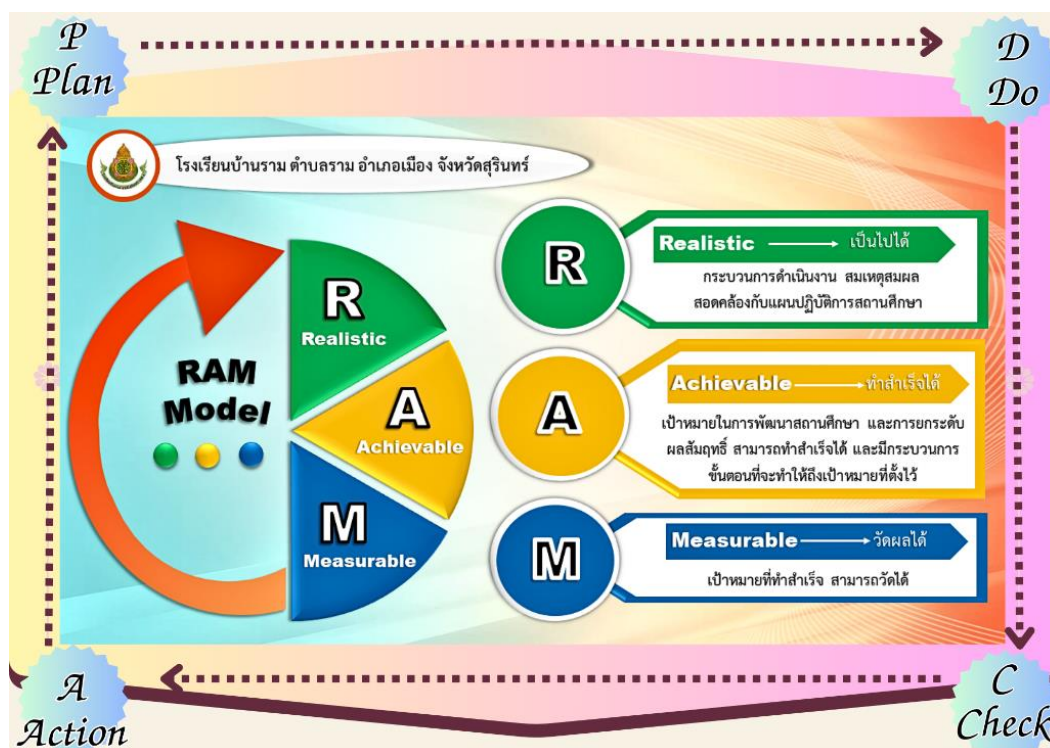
P
Plan

D
Do

โรงเรียนบ้านราม ตำบลราม อำเภอเมือง จังหวัดสุรินทร์

RAM Model

R
Realistic

A
Achievable

M
Measurable

R

Realistic → เป็นไปได้

กระบวนการดำเนินงาน สมเหตุสมผล สอดคล้องกับแผนปฏิบัติการสถานศึกษา

A

Achievable → ทำสำเร็จได้

เป้าหมายในการพัฒนาสถานศึกษา และการยกระดับผลสัมฤทธิ์ สามารถทำสำเร็จได้ และมีกระบวนการขั้นตอนที่จะทำให้ถึงเป้าหมายที่ตั้งไว้

M

Measurable → วัดผลได้

เป้าหมายที่ทำสำเร็จ สามารถวัดได้

A
Action

C
Check